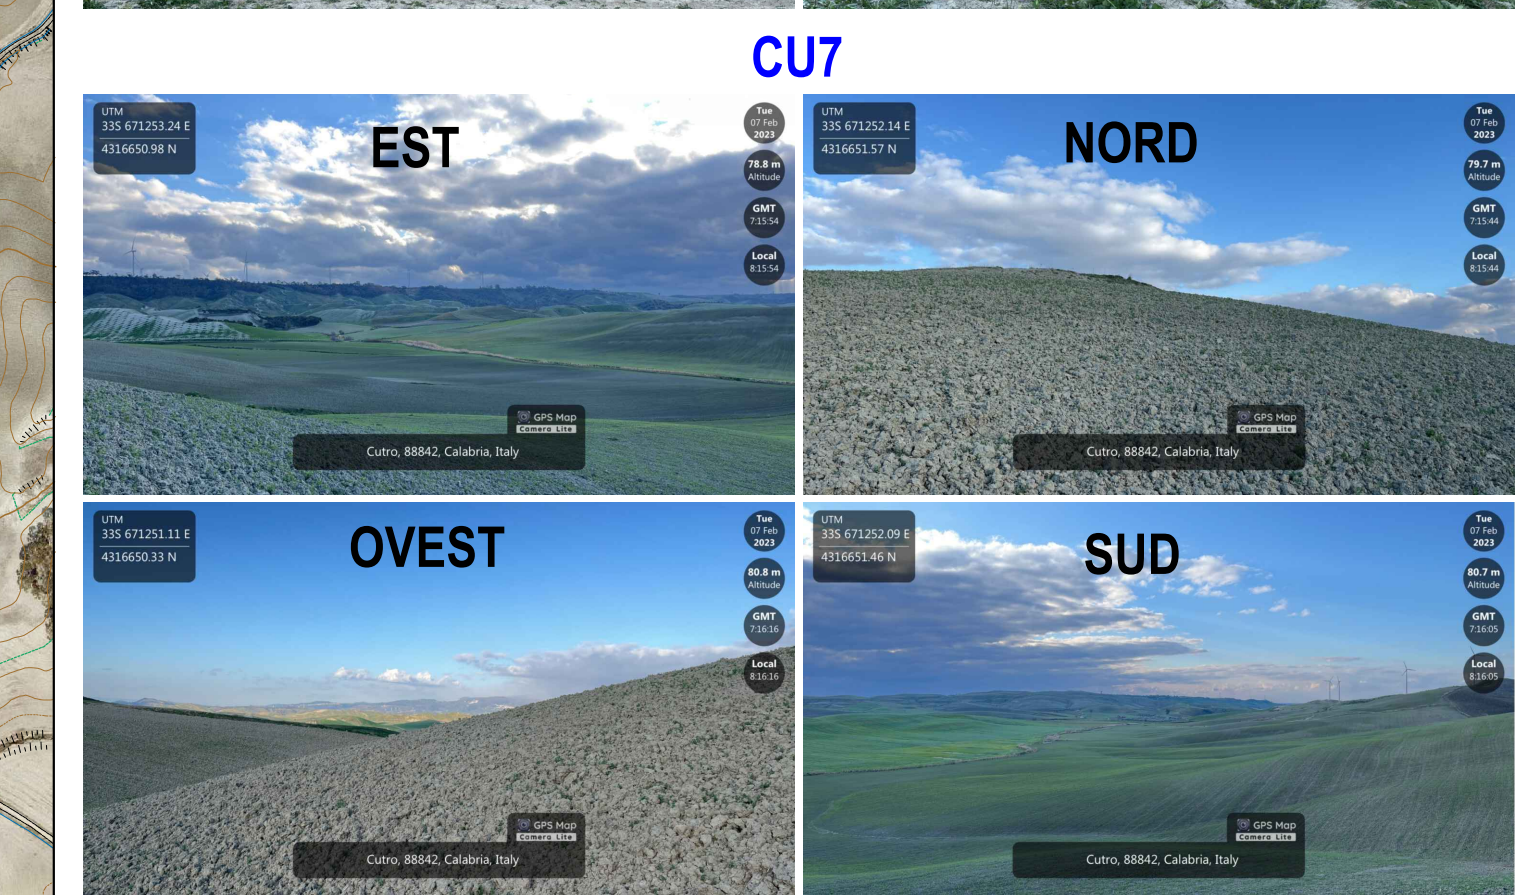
CU7

UTM
33S 671253.24 E
4316650.98 N

EST

Tue
07 Feb
2023

78.8 m
Altitude

GMT
7:15:54

Local
8:15:54

GPS Map
Camera Lite

Cutro, 88842, Calabria, Italy

UTM
33S 671252.14 E
4316651.57 N

NORD

Tue
07 Feb
2023

79.7 m
Altitude

GMT
7:15:44

Local
8:15:44

GPS Map
Camera Lite

Cutro, 88842, Calabria, Italy

UTM
33S 671251.11 E
4316650.33 N

OVEST

Tue
07 Feb
2023

80.8 m
Altitude

GMT
7:16:16

Local
8:16:16

GPS Map
Camera Lite

Cutro, 88842, Calabria, Italy

UTM
33S 671252.09 E
4316651.46 N

SUD

Tue
07 Feb
2023

80.7 m
Altitude

GMT
7:16:05

Local
8:16:05

GPS Map
Camera Lite

Cutro, 88842, Calabria, Italy